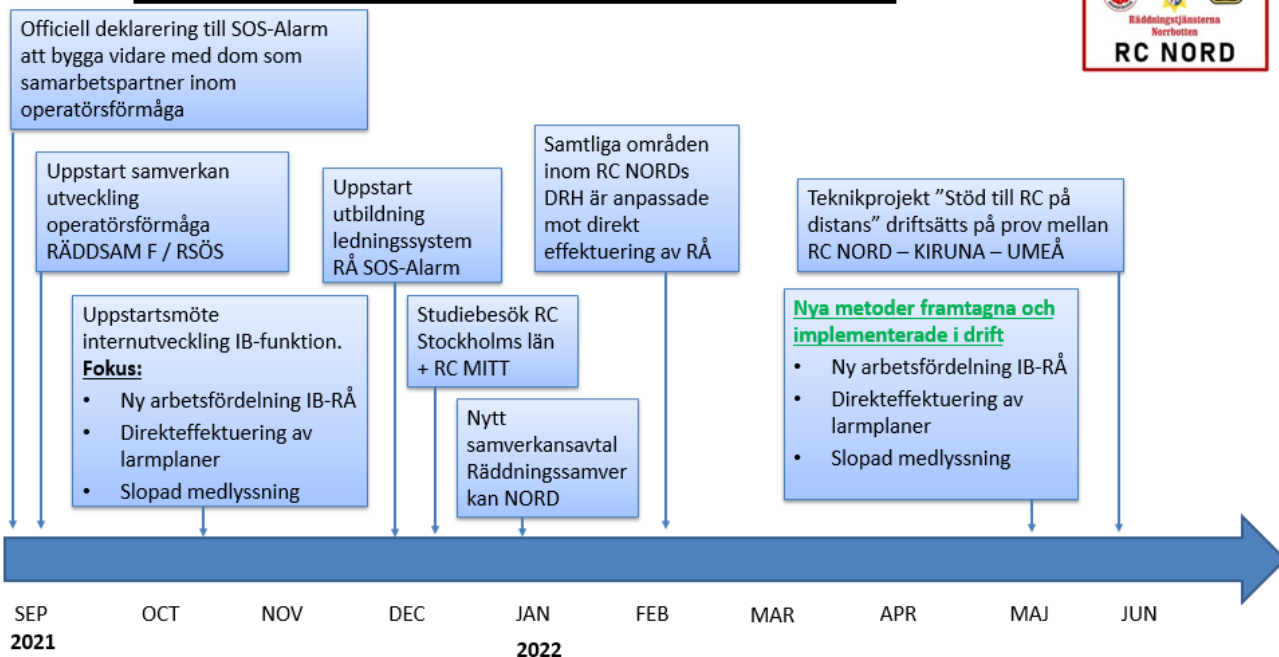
Räddningstjänsterna Norrbotten
RC NORD

Officiell deklarering till SOS-Alarm att bygga vidare med dom som samarbetspartner inom operatörsförmåga

Uppstart samverkan utveckling operatörsförmåga RÄDDSAM F / RSÖS

Uppstartsmöte internutveckling IB-funktion.
**Fokus:**
• Ny arbetsfördelning IB-RÅ
• Direkteffektuering av larmplaner
• Slopad medlyssning

Uppstart utbildning ledningssystem RÅ SOS-Alarm

Studiebesök RC Stockholms län + RC MITT

Nytt samverkansavtal Räddningssamverkan NORD

Samtliga områden inom RC NORDs DRH är anpassade mot direkt effektuering av RÅ

Teknikprojekt ”Stöd till RC på distans” driftsätts på prov mellan RC NORD – KIRUNA – UMEÅ

Nya metoder framtagna och implementerade i drift
• Ny arbetsfördelning IB-RÅ
• Direkteffektuering av larmplaner
• Slopad medlyssning

SEP 2021
OCT
NOV
DEC
JAN 2022
FEB
MAR
APR
MAJ
JUN